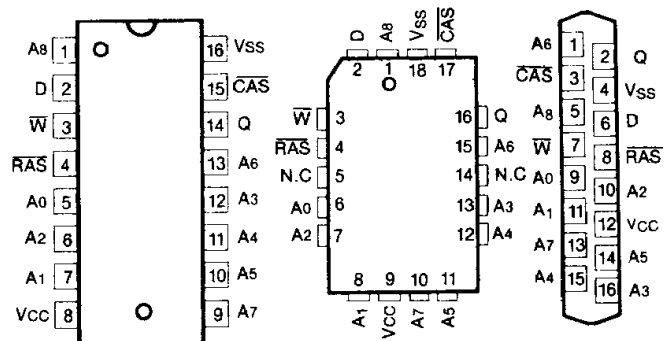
A8 1
D 2
$\overline{W}$ 3
$\overline{RAS}$ 4
A0 5
A2 6
A1 7
VCC 8
16 VSS
15 $\overline{CAS}$
14 Q
13 A6
12 A3
11 A4
10 A5
9 A7

D
A8
VSS
$\overline{CAS}$
2 1 18 17
$\overline{W}$ 3
$\overline{RAS}$ 4
N.C 5
A0 6
A2 7
16 Q
15 A6
14 N.C
13 A3
12 A4
8 9 10 11
A1
VCC
A7
A5

A6 1
2 Q
$\overline{CAS}$ 3
4 VSS
A8 5
6 D
$\overline{W}$ 7
8 $\overline{RAS}$
A0 9
10 A2
A1 11
12 VCC
A7 13
14 A5
A4 15
16 A3